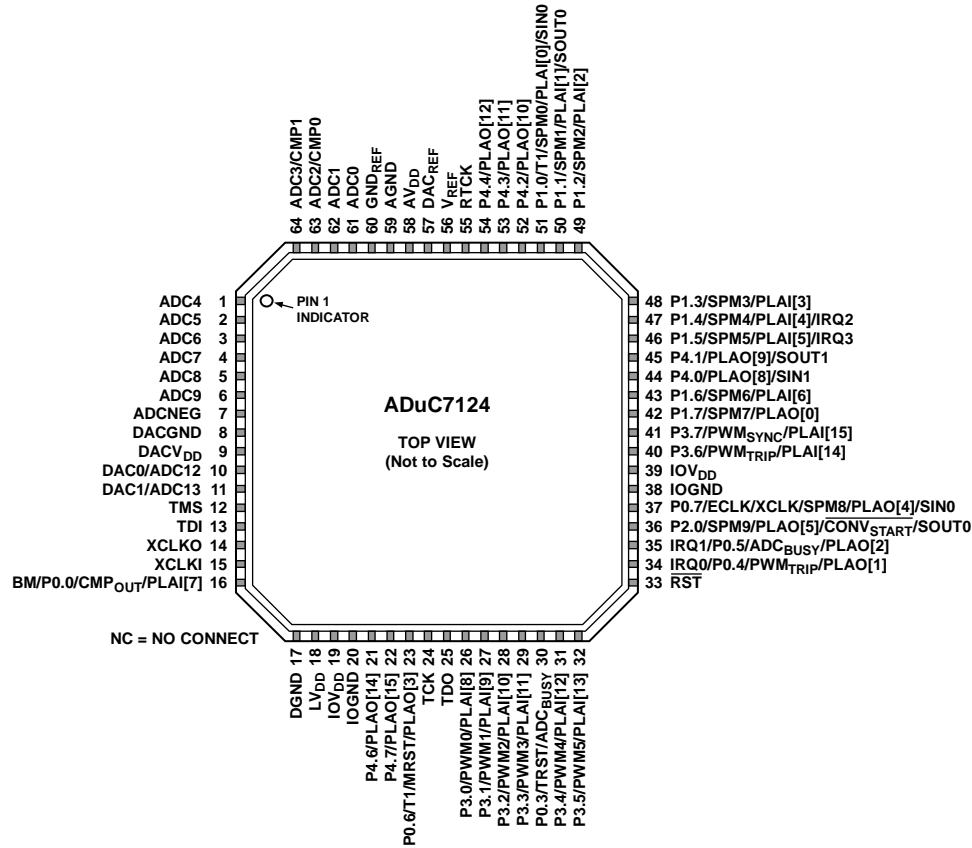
64 ADC3/CMP1
63 ADC2/CMP0
62 ADC1
61 ADC0
60 $GND_{REF}$
59 AGND
58 $AV_{DD}$
57 $DAC_{REF}$
56 $V_{REF}$
55 RTCK
54 P4.4/PLAO[12]
53 P4.3/PLAO[11]
52 P4.2/PLAO[10]
51 P1.0/T1/SPM0/PLAI[0]/SIN0
50 P1.1/SPM1/PLAI[1]/SOUT0
49 P1.2/SPM2/PLAI[2]

PIN 1 INDICATOR

ADC4 1
ADC5 2
ADC6 3
ADC7 4
ADC8 5
ADC9 6
ADCNEG 7
DACGND 8
$DACV_{DD}$ 9
DAC0/ADC12 10
DAC1/ADC13 11
TMS 12
TDI 13
XCLKO 14
XCLKI 15
BM/P0.0/$CMP_{OUT}$/PLAI[7] 16

ADuC7124

TOP VIEW
(Not to Scale)

48 P1.3/SPM3/PLAI[3]
47 P1.4/SPM4/PLAI[4]/IRQ2
46 P1.5/SPM5/PLAI[5]/IRQ3
45 P4.1/PLAO[9]/SOUT1
44 P4.0/PLAO[8]/SIN1
43 P1.6/SPM6/PLAI[6]
42 P1.7/SPM7/PLAO[0]
41 P3.7/$PWM_{SYNC}$/PLAI[15]
40 P3.6/$PWM_{TRIP}$/PLAI[14]
39 $IOV_{DD}$
38 IOGND
37 P0.7/ECLK/XCLK/SPM8/PLAO[4]/SIN0
36 P2.0/SPM9/PLAO[5]/$\overline{CONV_{START}}$/SOUT0
35 IRQ1/P0.5/$ADC_{BUSY}$/PLAO[2]
34 $\overline{IRQ0}$/P0.4/$PWM_{TRIP}$/PLAO[1]
33 $\overline{RST}$

NC = NO CONNECT

DGND 17
$LV_{DD}$ 18
$IOV_{DD}$ 19
IOGND 20
P4.6/PLAO[14] 21
P4.7/PLAO[15] 22
P0.6/T1/MRST/PLAO[3] 23
TCK 24
TDO 25
P3.0/PWM0/PLAI[8] 26
P3.1/PWM1/PLAI[9] 27
P3.2/PWM2/PLAI[10] 28
P3.3/PWM3/PLAI[11] 29
P0.3/TRST/$ADC_{BUSY}$ 30
P3.4/PWM4/PLAI[12] 31
P3.5/PWM5/PLAI[13] 32